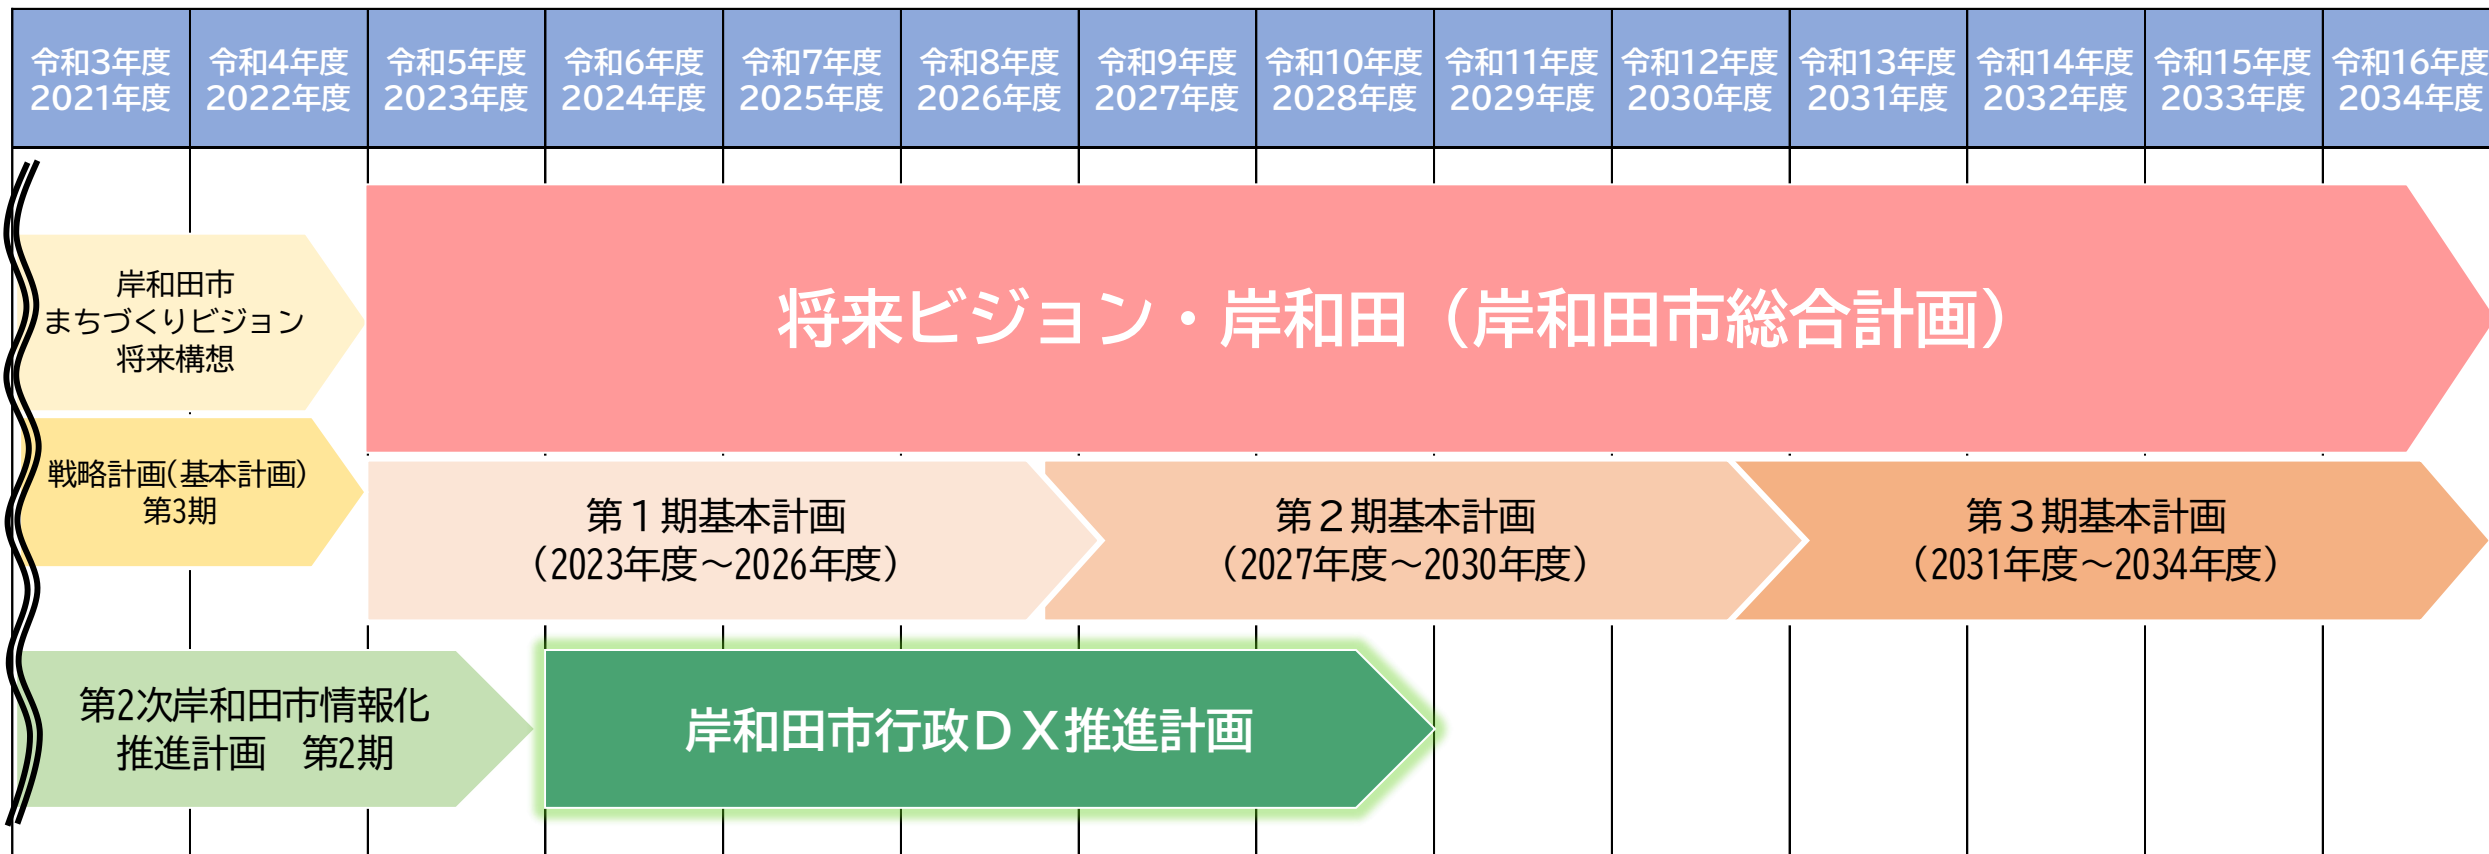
| 令和3年度 2021年度 | 令和4年度 2022年度 | 令和5年度 2023年度 | 令和6年度 2024年度 | 令和7年度 2025年度 | 令和8年度 2026年度 | 令和9年度 2027年度 | 令和10年度 2028年度 | 令和11年度 2029年度 | 令和12年度 2030年度 | 令和13年度 2031年度 | 令和14年度 2032年度 | 令和15年度 2033年度 | 令和16年度 2034年度 |
|---|---|---|---|---|---|---|---|---|---|---|---|---|---|

岸和田市
まちづくりビジョン
将来構想

将来ビジョン・岸和田（岸和田市総合計画）

戦略計画(基本計画)
第3期

第１期基本計画
（2023年度～2026年度）

第２期基本計画
（2027年度～2030年度）

第３期基本計画
（2031年度～2034年度）

第2次岸和田市情報化
推進計画　第2期

岸和田市行政ＤＸ推進計画